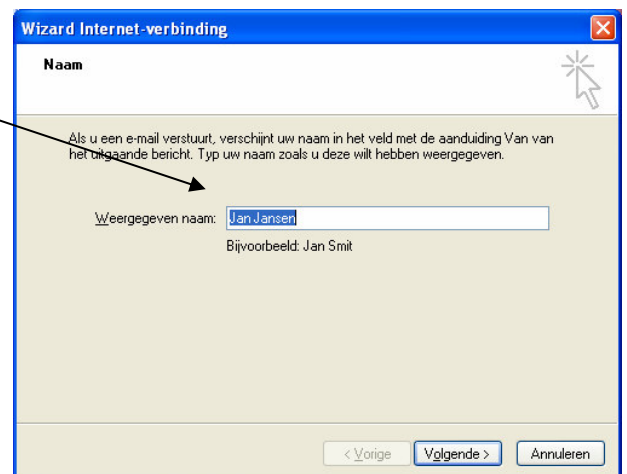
Wizard Internet-verbinding

Naam

Als u een e-mail verstuurt, verschijnt uw naam in het veld met de aanduiding Van van het uitgaande bericht. Typ uw naam zoals u deze wilt hebben weergegeven.

Weergegeven naam: Jan Jansen

Bijvoorbeeld: Jan Smit

< Vorige Volgende > Annuleren